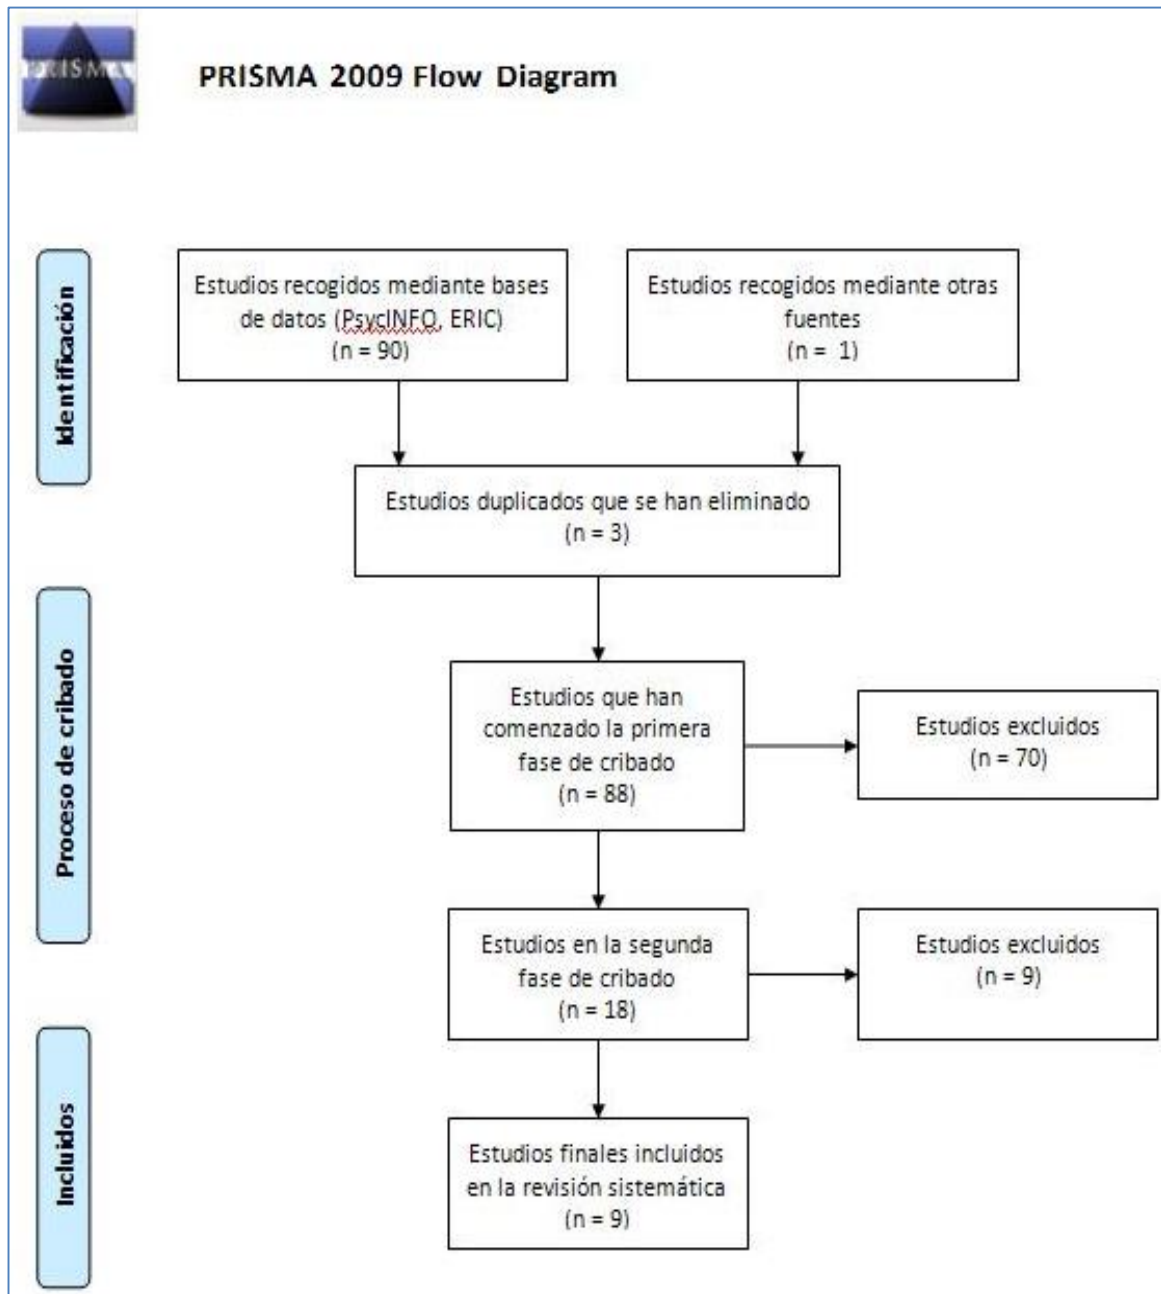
PRISMA

PRISMA 2009 Flow Diagram

Identificación

Estudios recogidos mediante bases de datos (PsycINFO, ERIC) (n = 90)

Estudios recogidos mediante otras fuentes (n = 1)

Estudios duplicados que se han eliminado (n = 3)

Proceso de cribado

Estudios que han comenzado la primera fase de cribado (n = 88)

Estudios excluidos (n = 70)

Estudios en la segunda fase de cribado (n = 18)

Estudios excluidos (n = 9)

Incluidos

Estudios finales incluidos en la revisión sistemática (n = 9)